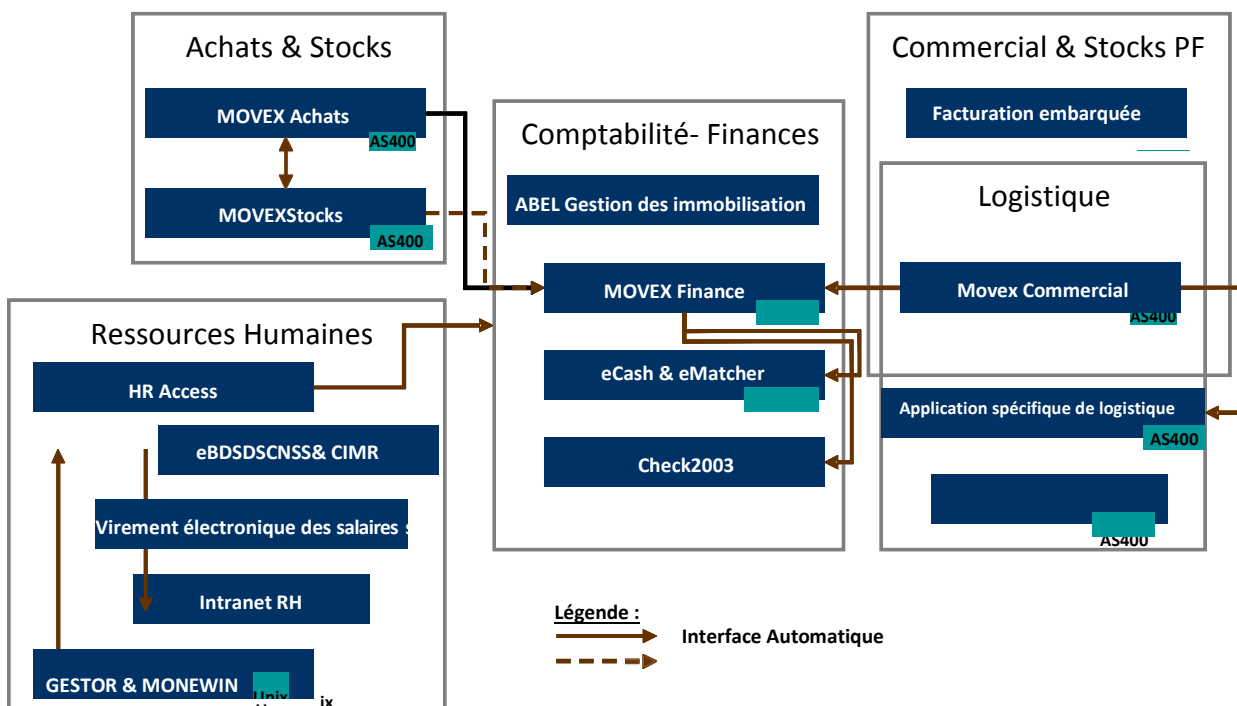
Achats & Stocks

MOVEX Achats
AS400

MOVEXStocks
AS400

Comptabilité- Finances

ABEL Gestion des immobilisation

MOVEX Finance

eCash & eMatcher

Check2003

Commercial & Stocks PF

Facturation embarquée

Logistique

Movex Commercial
AS400

Application spécifique de logistique
AS400

AS400

Ressources Humaines

HR Access

eBDSDSCNSS& CIMR

Virement électronique des salaires

Intranet RH

GESTOR & MONEWIN
Unix
ix

Légende :
Interface Automatique